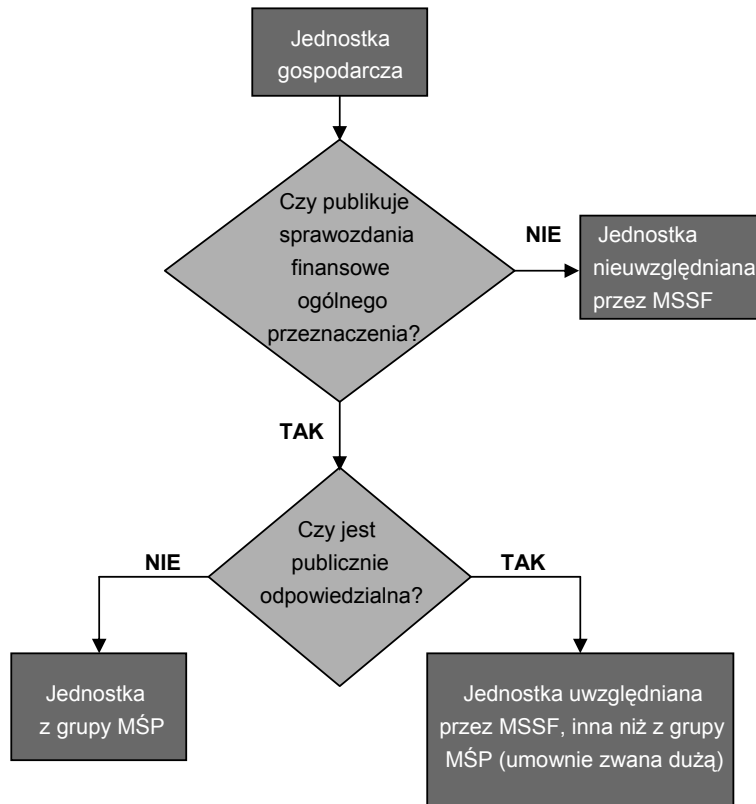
Jednostka gospodarcza

Czy publikuje sprawozdania finansowe ogólnego przeznaczenia?

NIE

Jednostka nieuwzględniana przez MSSF

TAK

Czy jest publicznie odpowiedzialna?

NIE

TAK

Jednostka z grupy MŚP

Jednostka uwzględniana przez MSSF, inna niż z grupy MŚP (umownie zwana dużą)